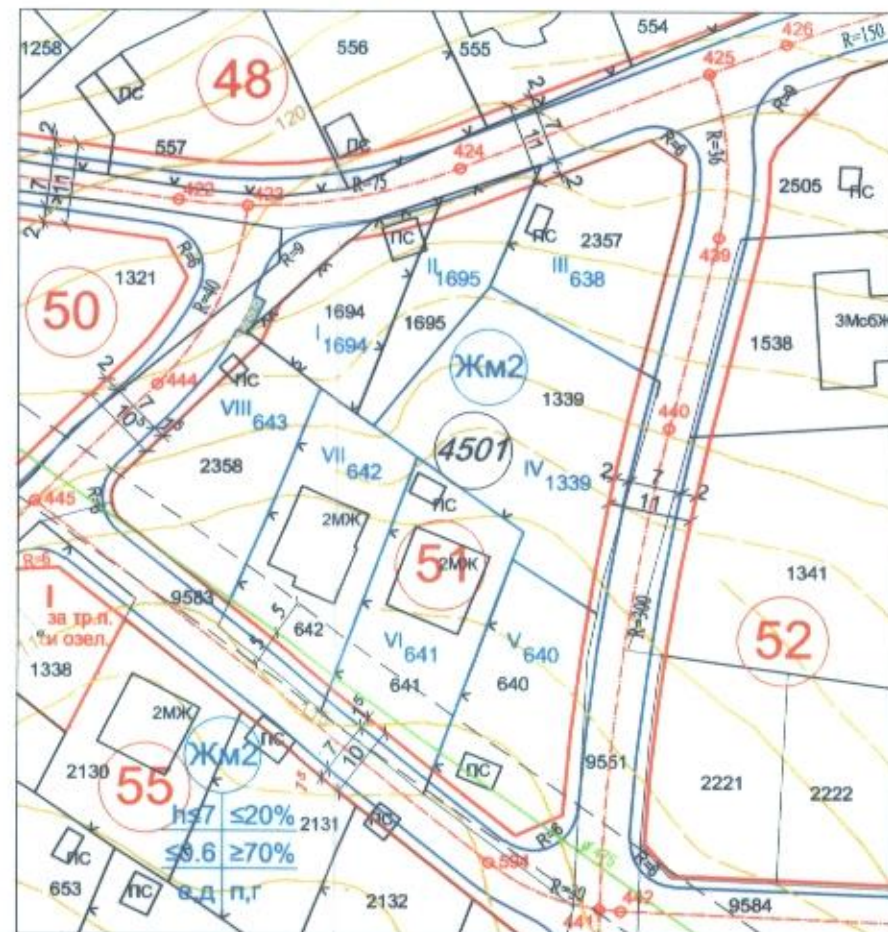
1258
556
555
554
426
R=150
48
425
ПС
120
R=6
ПС
557
424
R=36
2
7
11
2
422
423
R=75
2505
ПС
2
7
11
ПС
2357
R=6
R=9
ПС
439
50
1321
R=40
II 1695
III 638
1694
1695
1538
3МсбЖ
I 1694
Жм2
ПС
444
1339
VIII 643
440
2
7
10.5
7.5
VII 642
4501
2358
IV 1339
2
7
11
2
445
ПС
2МЖ
51
2МЖ
R=6
1341
I
за тр.п. и озел.
9583
642
52
VI 641
V 640
1338
5
5
641
640
2МЖ
ПС
Жм2
7
10
7.5
ПС
9551
2130
55
2221
2222
h≤7
≤20%
2131
ПС
≤0.6
≥70%
591
R=6
ПС
о.д.
п,г
R=30
ПС
653
ПС
2132
441
442
9584